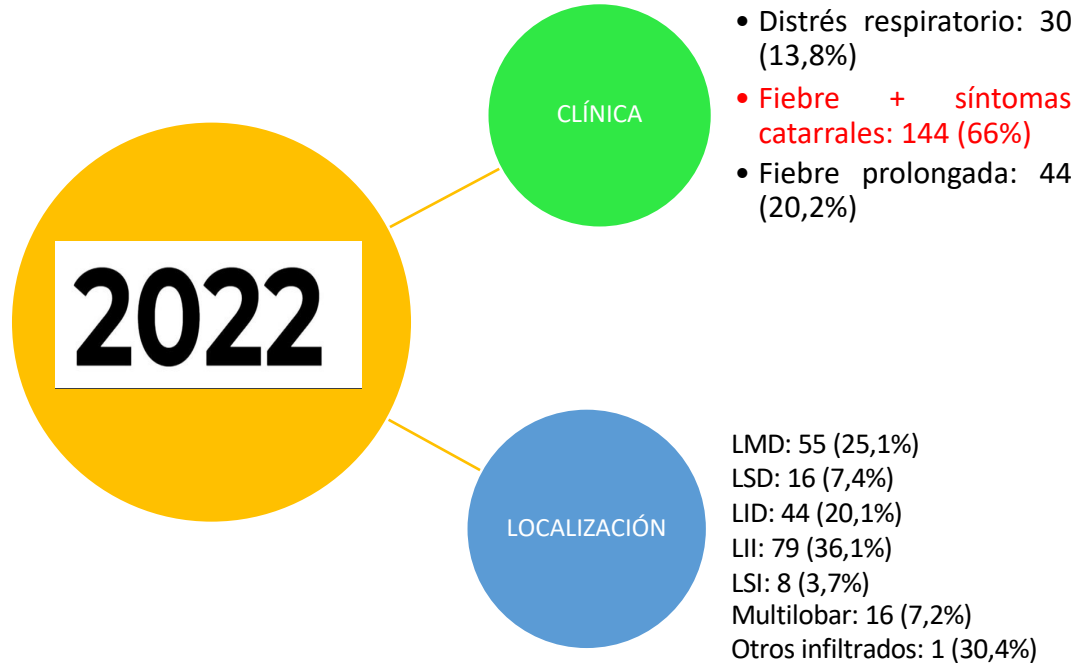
2022

CLÍNICA

• Distrés respiratorio: 30 (13,8%)
• Fiebre + síntomas catarrales: 144 (66%)
• Fiebre prolongada: 44 (20,2%)

LOCALIZACIÓN

LMD: 55 (25,1%)
LSD: 16 (7,4%)
LID: 44 (20,1%)
LII: 79 (36,1%)
LSI: 8 (3,7%)
Multilobar: 16 (7,2%)
Otros infiltrados: 1 (30,4%)